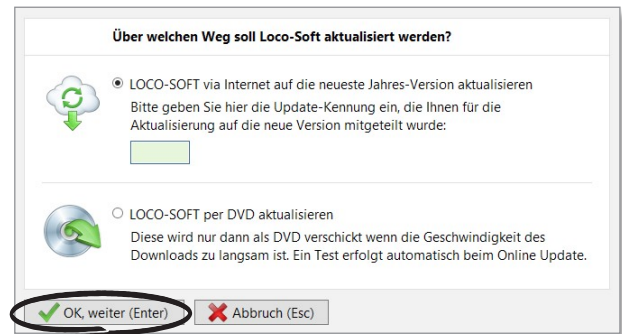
Über welchen Weg soll Loco-Soft aktualisiert werden?

LOCO-SOFT via Internet auf die neueste Jahres-Version aktualisieren
Bitte geben Sie hier die Update-Kennung ein, die Ihnen für die Aktualisierung auf die neue Version mitgeteilt wurde:

LOCO-SOFT per DVD aktualisieren
Diese wird nur dann als DVD verschickt wenn die Geschwindigkeit des Downloads zu langsam ist. Ein Test erfolgt automatisch beim Online Update.

OK, weiter (Enter)
Abbruch (Esc)